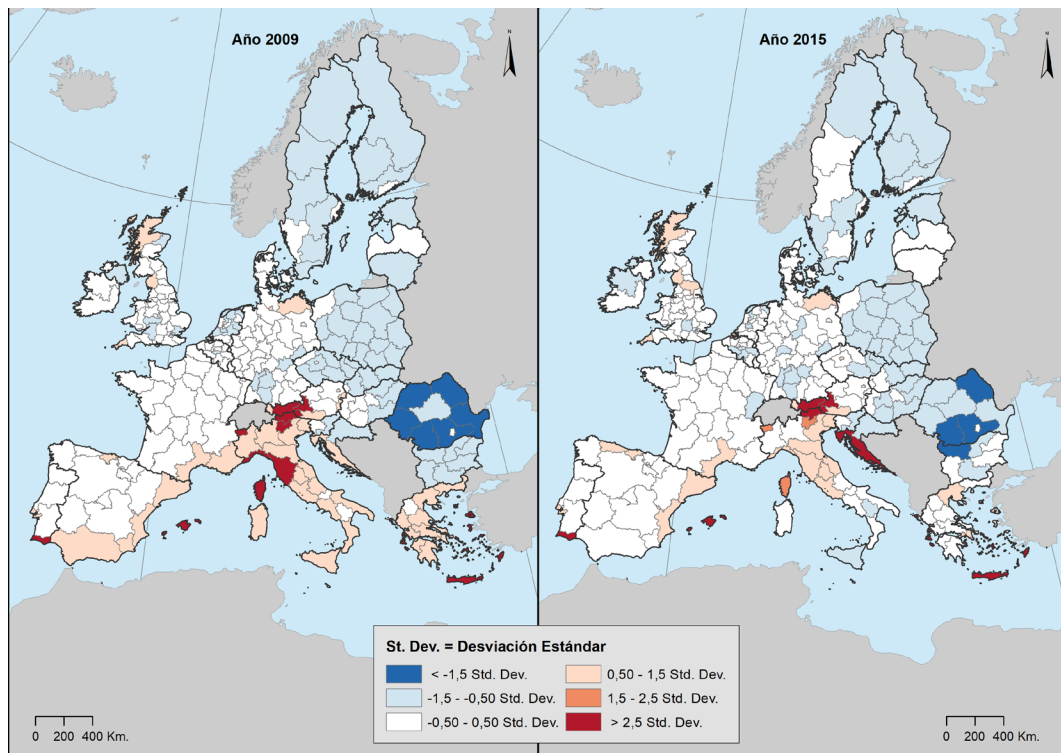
Año 2009

N

Año 2015

N

St. Dev. = Desviación Estándar

< -1,5 Std. Dev.

-1,5 - -0,50 Std. Dev.

-0,50 - 0,50 Std. Dev.

0,50 - 1,5 Std. Dev.

1,5 - 2,5 Std. Dev.

> 2,5 Std. Dev.

0 200 400 Km.

0 200 400 Km.